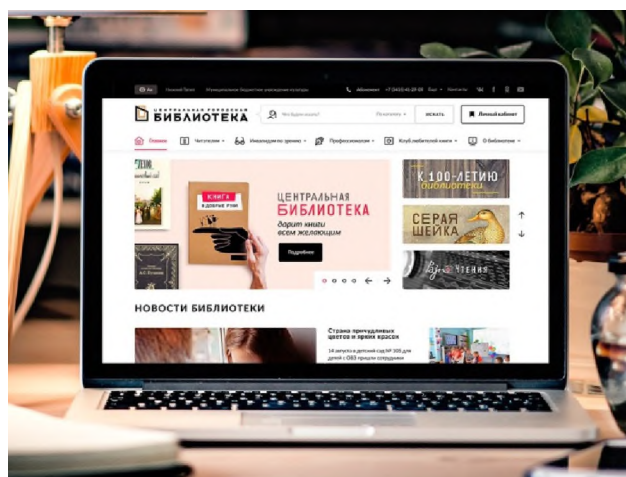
Нижний Тагил Муниципальное бюджетное учреждение культуры

ЦЕНТРАЛЬНАЯ ГОРОДСКАЯ БИБЛИОТЕКА

Что будем искать? ИСКАТЬ Личный кабинет

Главная Читателям Инклюзия по зрению Профессионалам Клуб любителей книги О библиотеке

КНИГА в добрые руки

ЦЕНТРАЛЬНАЯ БИБЛИОТЕКА дарит книги всем желающим

Подробнее

К 100-ЛЕТИЮ библиотеки

СЕРАЯ ШЕЙКА

ЧТЕНИЯ

НОВОСТИ БИБЛИОТЕКИ

Страна причудливых цветов и ярких красок